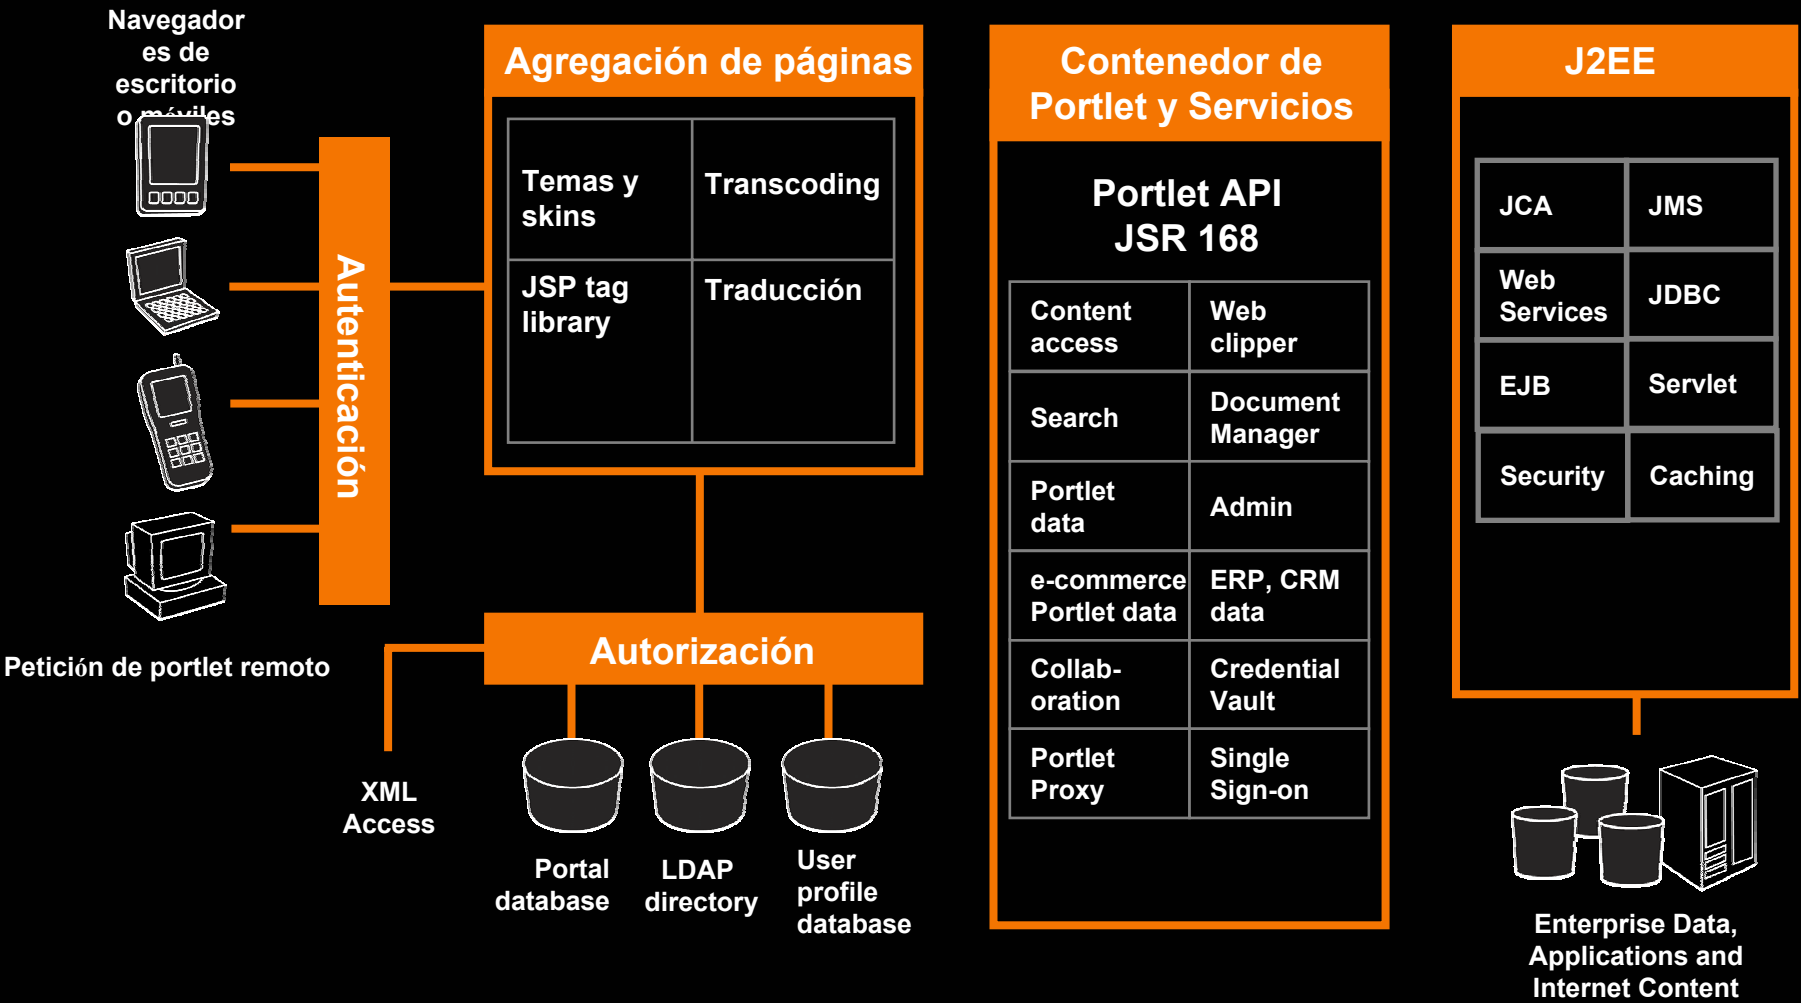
Navegador es de escritorio o móviles

Autenticación

Agregación de páginas

| Temas y skins | Transcoding |
|---|---|
| JSP tag library | Traducción |

Autorización

Petición de portlet remoto

XML Access

Portal database

LDAP directory

User profile database

Contenedor de Portlet y Servicios

Portlet API JSR 168

| Content access | Web clipper |
|---|---|
| Search | Document Manager |
| Portlet data | Admin |
| e-commerce Portlet data | ERP, CRM data |
| Collab-oration | Credential Vault |
| Portlet Proxy | Single Sign-on |

J2EE

| JCA | JMS |
|---|---|
| Web Services | JDBC |
| EJB | Servlet |
| Security | Caching |

Enterprise Data, Applications and Internet Content